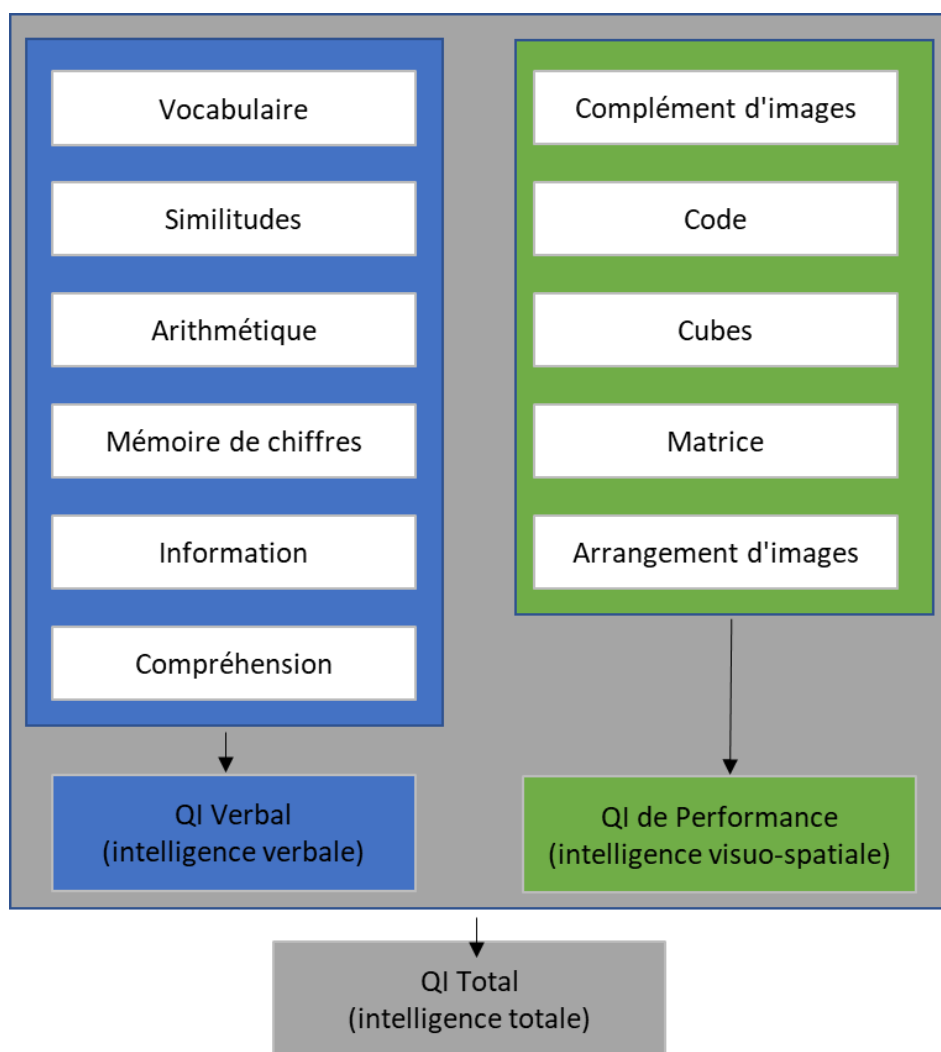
Vocabulaire

Similitudes

Arithmétique

Mémoire de chiffres

Information

Compréhension

Complément d'images

Code

Cubes

Matrice

Arrangement d'images

QI Verbal
(intelligence verbale)

QI de Performance
(intelligence visuo-spatiale)

QI Total
(intelligence totale)